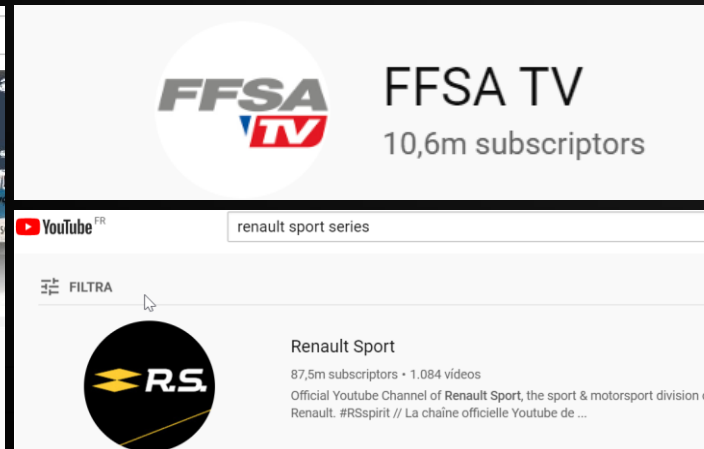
FFSA TV

FFSA TV
10,6m subscriptors

YouTube FR
renault sport series

FILTRA

R.S.

Renault Sport
87,5m subscriptors • 1.084 vídeos
Official Youtube Channel of Renault Sport, the sport & motorsport division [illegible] Renault. #RSspirit // La chaîne officielle Youtube de ...